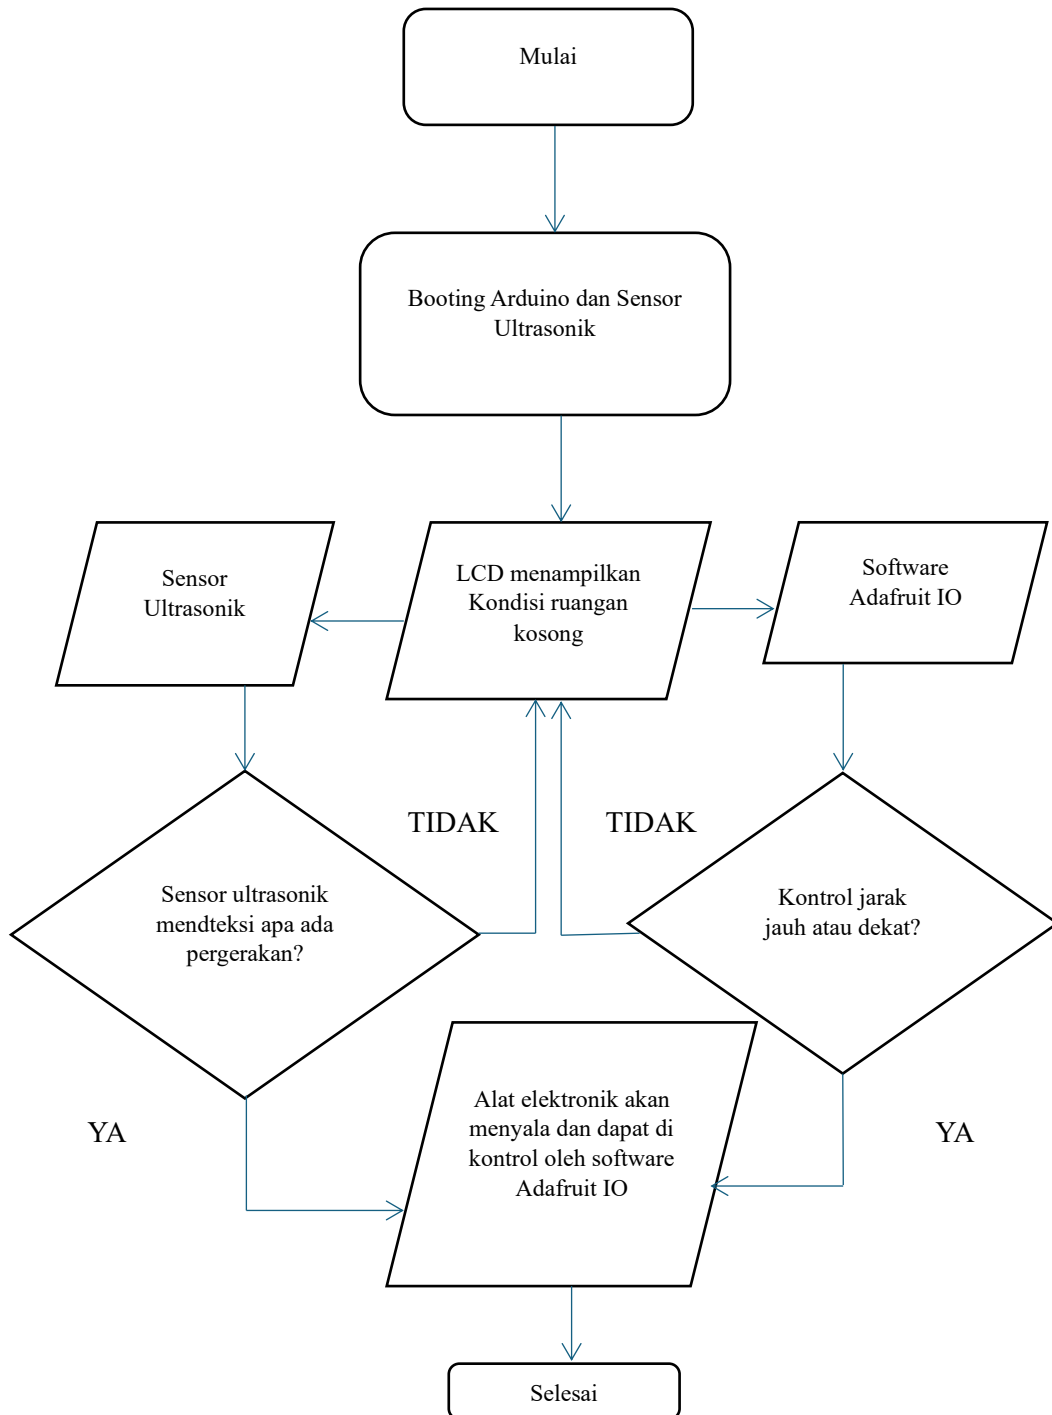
Mulai

Booting Arduino dan Sensor Ultrasonik

Sensor Ultrasonik

LCD menampilkan Kondisi ruangan kosong

Software Adafruit IO

TIDAK

TIDAK

Sensor ultrasonik mendteksi apa ada pergerakan?

Kontrol jarak jauh atau dekat?

YA

Alat elektronik akan menyala dan dapat di kontrol oleh software Adafruit IO

YA

Selesai